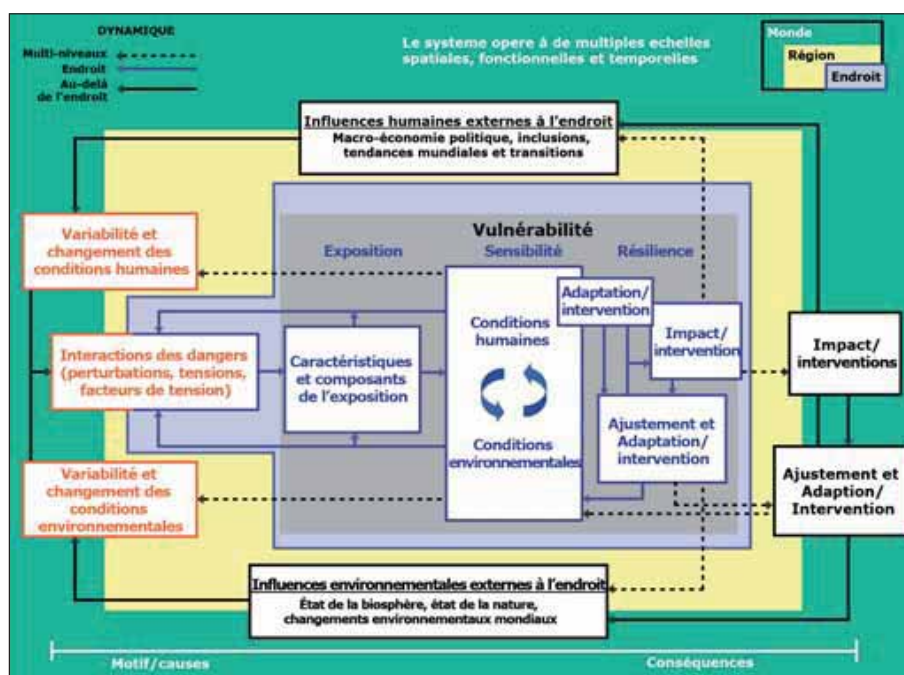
DYNAMIQUE

Multi-niveaux
Endroit
Au-delà de l'endroit

Le systeme opere à de multiples echelles spatiales, fonctionnelles et temporelles

Monde
Région
Endroit

Influences humaines externes à l'endroit
Macro-économie politique, inclusions, tendances mundiales et transitions

Variabilité et changement des conditions humaines

Vulnérabilité

Exposition

Sensibilité

Résilience

Adaptation/ intervention

Impact/ intervention

Interactions des dangers (perturbations, tensions, facteurs de tension)

Caractéristiques et composants de l'exposition

Conditions humaines

Conditions environnementales

Ajustement et Adaptation/ intervention

Impact/ interventions

Variabilité et changement des conditions environnementales

Ajustement et Adaption/ Intervention

Influences environnementales externes à l'endroit
État de la biosphère, état de la nature, changements environnementaux mondiaux

Motif/causes

Conséquences